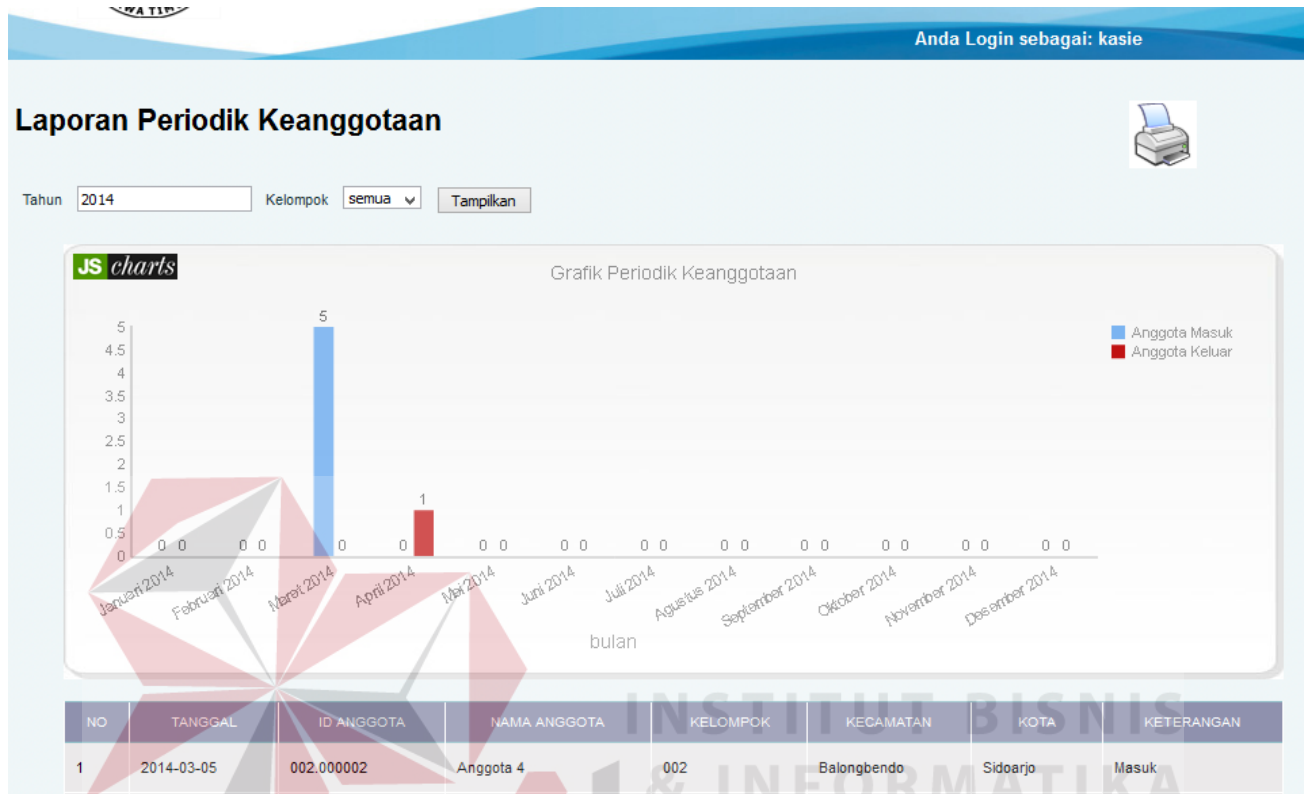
Anda Login sebagai: kasie

Laporan Periodik Keanggotaan

Tahun 2014 Kelompok semua Tampilkan

JS charts

Grafik Periodik Keanggotaan

Anggota Masuk
Anggota Keluar

5
4.5
4
3.5
3
2.5
2
1.5
1
0.5
0

0 0 | 0 0 | 5 0 | 0 1 | 0 0 | 0 0 | 0 0 | 0 0 | 0 0 | 0 0 | 0 0 | 0 0

Januari 2014 Februari 2014 Maret 2014 April 2014 Mei 2014 Juni 2014 Juli 2014 Agustus 2014 September 2014 Oktober 2014 November 2014 Desember 2014

bulan

| NO | TANGGAL | ID ANGGOTA | NAMA ANGGOTA | KELOMPOK | KECAMATAN | KOTA | KETERANGAN |
|---|---|---|---|---|---|---|---|
| 1 | 2014-03-05 | 002.000002 | Anggota 4 | 002 | Balongbendo | Sidoarjo | Masuk |

INSTITUT BISNIS & INFORMATIKA